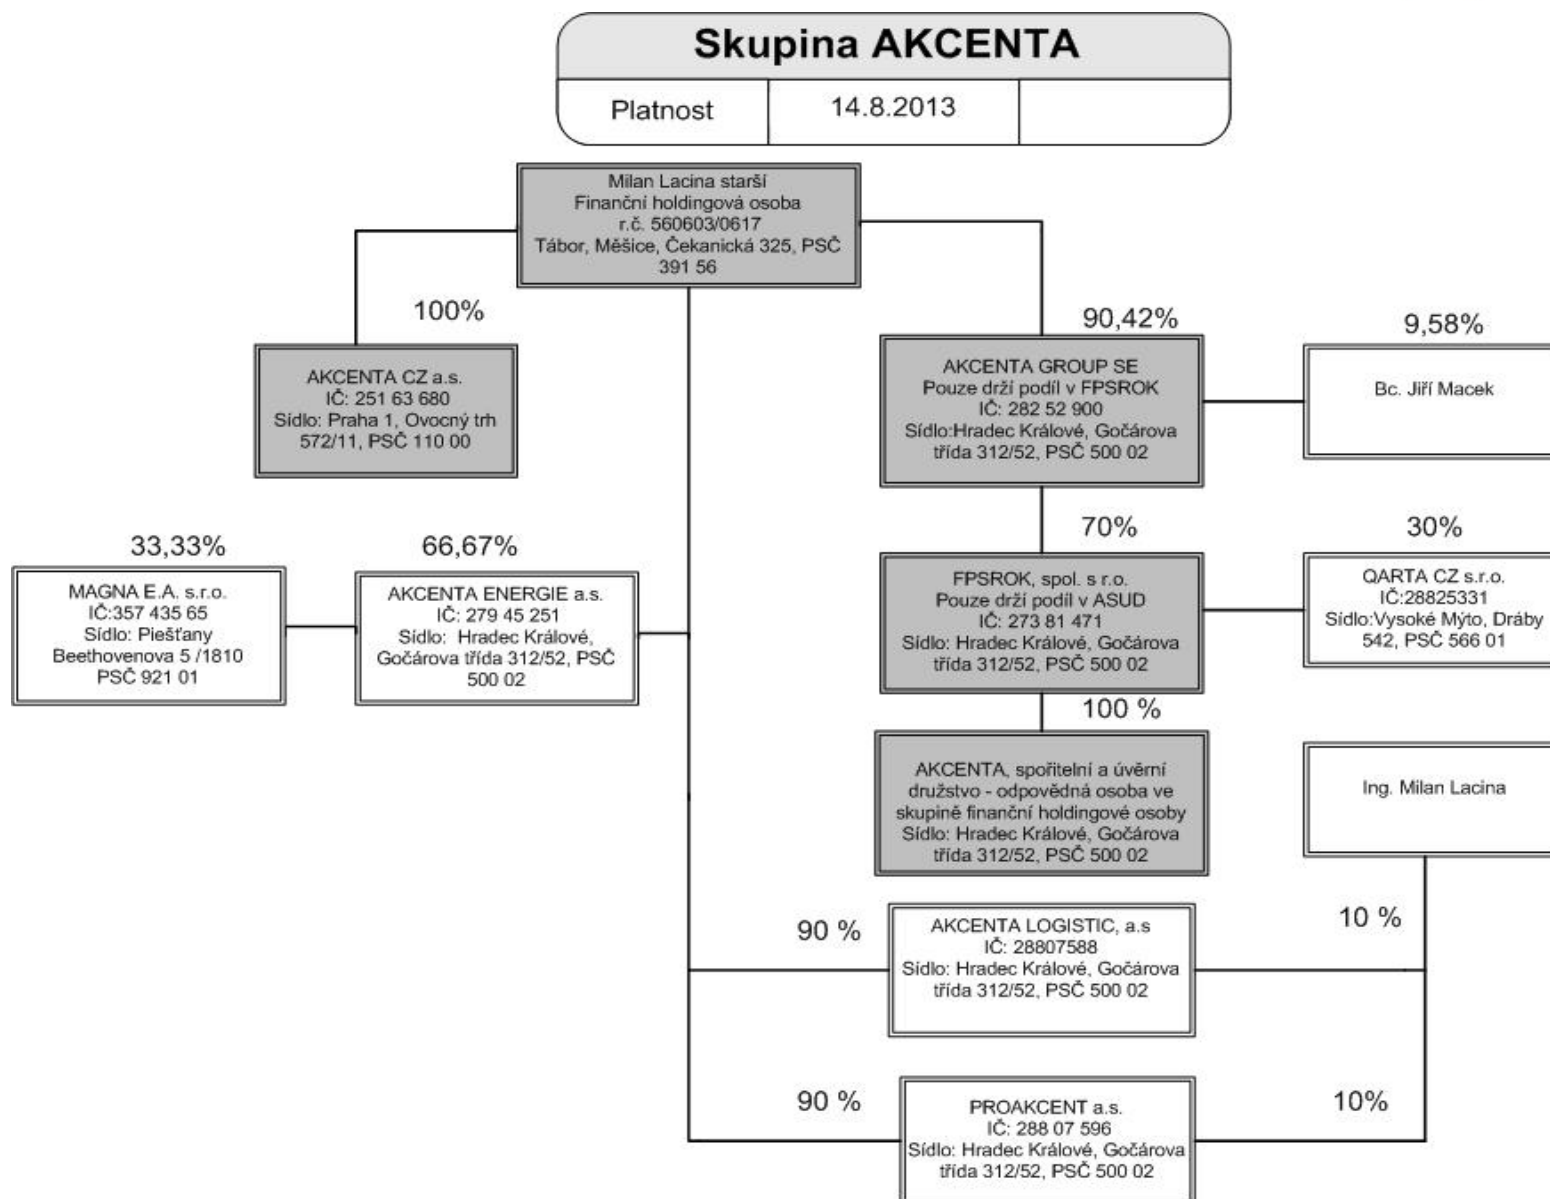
Skupina AKCENTA

| Platnost | 14.8.2013 | |
|---|---|---|

Milan Lacina starší
Finanční holdingová osoba
r.č. 560603/0617
Tábor, Měšice, Čekanická 325, PSČ 391 56

100%

AKCENTA CZ a.s.
IČ: 251 63 680
Sídlo: Praha 1, Ovocný trh 572/11, PSČ 110 00

90,42%

AKCENTA GROUP SE
Pouze drží podíl v FPSROK
IČ: 282 52 900
Sídlo:Hradec Králové, Gočárova třída 312/52, PSČ 500 02

9,58%

Bc. Jiří Macek

33,33%

MAGNA E.A. s.r.o.
IČ:357 435 65
Sídlo: Piešťany
Beethovenova 5 /1810
PSČ 921 01

66,67%

AKCENTA ENERGIE a.s.
IČ: 279 45 251
Sídlo: Hradec Králové, Gočárova třída 312/52, PSČ 500 02

70%

FPSROK, spol. s r.o.
Pouze drží podíl v ASUD
IČ: 273 81 471
Sídlo: Hradec Králové, Gočárova třída 312/52, PSČ 500 02

30%

QARTA CZ s.r.o.
IČ:28825331
Sídlo:Vysoké Mýto, Dráby 542, PSČ 566 01

100 %

AKCENTA, spořitelní a úvěrní družstvo - odpovědná osoba ve skupině finanční holdingové osoby
Sídlo: Hradec Králové, Gočárova třída 312/52, PSČ 500 02

Ing. Milan Lacina

90 %

AKCENTA LOGISTIC, a.s
IČ: 28807588
Sídlo: Hradec Králové, Gočárova třída 312/52, PSČ 500 02

10 %

90 %

PROAKCENT a.s.
IČ: 288 07 596
Sídlo: Hradec Králové, Gočárova třída 312/52, PSČ 500 02

10%